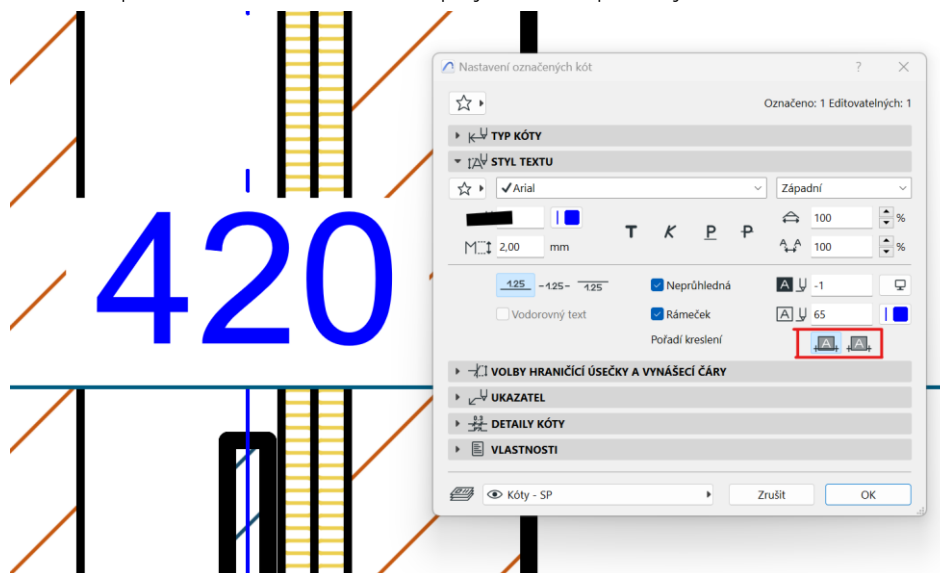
420

Nastavení označených kót

?

Označeno: 1 Editovatelných: 1

TYP KÓTY

STYL TEXTU

Arial

Západní

100 %

2,00 mm

T K P P

100 %

125 -125- 125

Neprůhledná

-1

Vodorovný text

Rámeček

65

Pořadí kreslení

VOLBY HRANIČÍCÍ ÚSEČKY A VYNÁŠECÍ ČÁRY

UKAZATEL

DETAILY KÓTY

VLASTNOSTI

Kóty - SP

Zrušit

OK